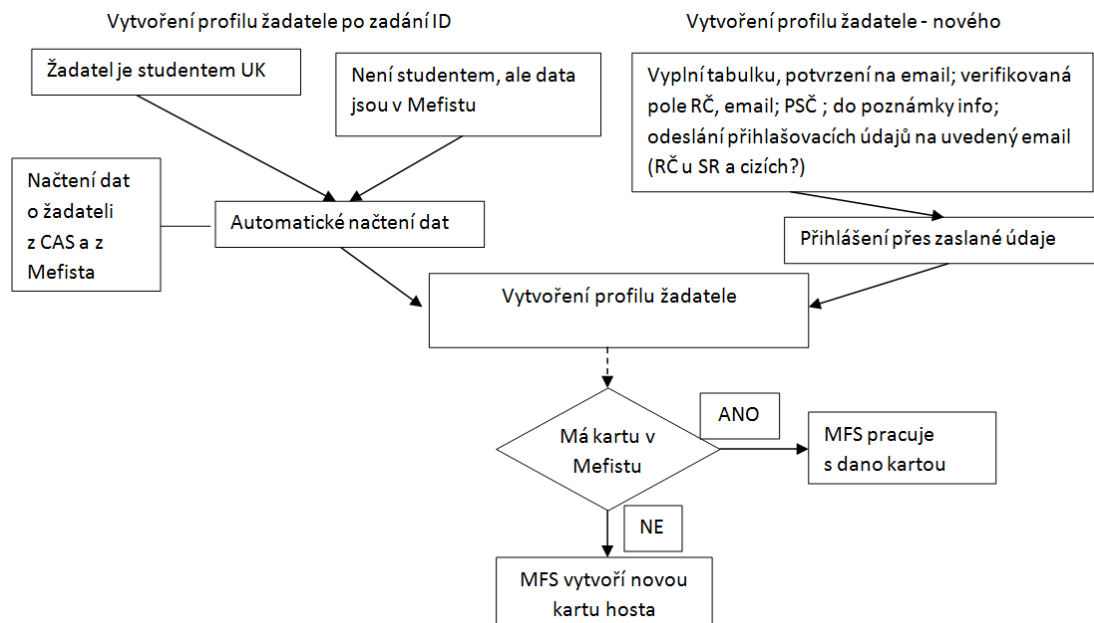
Vytvoření profilu žadatele po zadání ID

Vytvoření profilu žadatele - nového

Žadatel je studentem UK

Není studentem, ale data jsou v Mefistu

Vyplní tabulku, potvrzení na email; verifikovaná pole RČ, email; PSČ ; do poznámky info; odeslání přihlašovacích údajů na uvedený email (RČ u SR a cizích?)

Načtení dat o žadateli z CAS a z Mefista

Automatické načtení dat

Přihlášení přes zaslané údaje

Vytvoření profilu žadatele

ANO

Má kartu v Mefistu

MFS pracuje s dano kartou

NE

MFS vytvoří novou kartu hosta